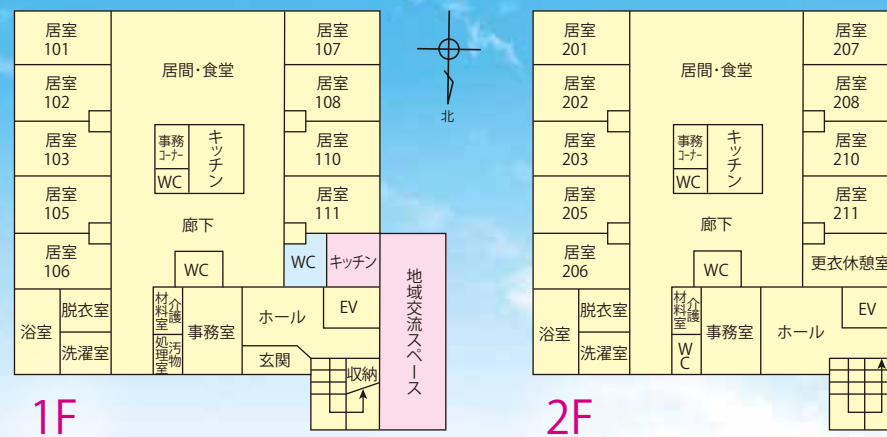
居室
101

居間・食堂

居室
107

居室
102

居室
108

北

居室
103

事務
コーナー

キッチン

居室
110

WC

居室
105

廊下

居室
111

居室
106

WC

WC

キッチン

地域交流スペース

浴室

脱衣室

材料室

介護

事務室

ホール

EV

洗濯室

処理室

汚物

玄関

収納

1F

居室
201

居間・食堂

居室
207

居室
202

居室
208

居室
203

事務
コーナー

キッチン

居室
210

WC

居室
205

廊下

居室
211

居室
206

WC

更衣休憩室

浴室

脱衣室

材料室

介護

事務室

ホール

EV

洗濯室

WC

2F